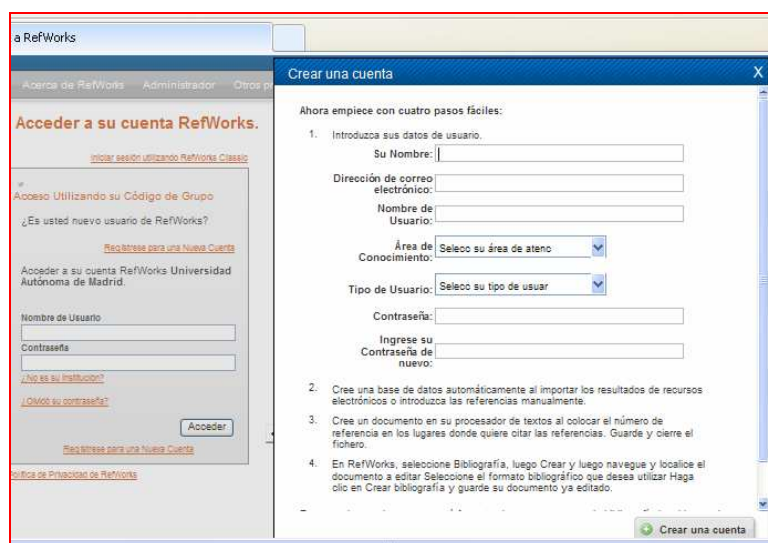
a RefWorks

Acerca de RefWorks Administrador Otros p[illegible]

Acceder a su cuenta RefWorks.

Iniciar sesión utilizando RefWorks Classic

Acceso Utilizando su Código de Grupo

¿Es usted nuevo usuario de RefWorks?

Regístrese para una Nueva Cuenta

Acceder a su cuenta RefWorks Universidad Autónoma de Madrid.

Nombre de Usuario

Contraseña

¿No es su institución?

¿Olvidó su contraseña?

Acceder

Regístrese para una Nueva Cuenta

Política de Privacidad de RefWorks

Crear una cuenta

X

Ahora empiece con cuatro pasos fáciles:

1. Introduzca sus datos de usuario.

Su Nombre:

Dirección de correo electrónico:

Nombre de Usuario:

Área de Conocimiento: Selecc su área de atenc

Tipo de Usuario: Selecc su tipo de usuar

Contraseña:

Ingrese su Contraseña de nuevo:

2. Cree una base de datos automáticamente al importar los resultados de recursos electrónicos o introduzca las referencias manualmente.

3. Cree un documento en su procesador de textos al colocar el número de referencia en los lugares donde quiere citar las referencias. Guarde y cierre el fichero.

4. En RefWorks, seleccione Bibliografía, luego Crear y luego navegue y localice el documento a editar Seleccione el formato bibliográfico que desea utilizar Haga clic en Crear bibliografía y guarde su documento ya editado.

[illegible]

Crear una cuenta